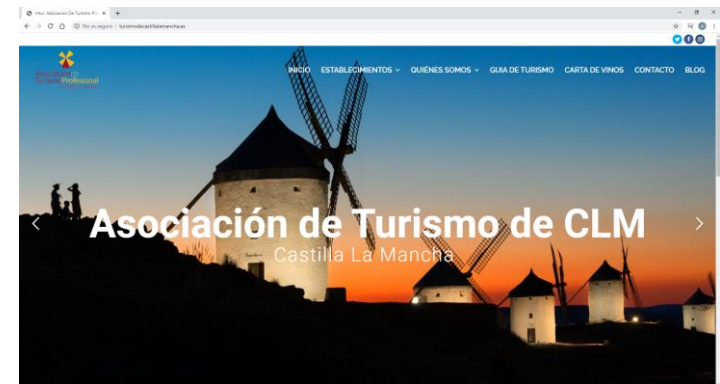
Inicio · Asociación De Turismo Pr... ×  +

No es seguro | turismodecastillalamancha.es

INICIO ESTABLECIMIENTOS ⌄ QUIÉNES SOMOS ⌄ GUIA DE TURISMO CARTA DE VINOS CONTACTO BLOG

Asociación de Turismo de CLM
Castilla La Mancha